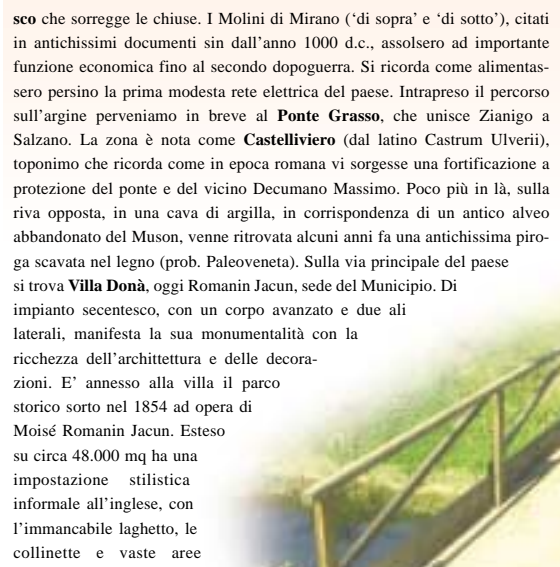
**sco** che sorregge le chiuse. I Molini di Mirano ('di sopra' e 'di sotto'), citati in antichissimi documenti sin dall'anno 1000 d.c., assolsero ad importante funzione economica fino al secondo dopoguerra. Si ricorda come alimentassero persino la prima modesta rete elettrica del paese. Intrapreso il percorso sull'argine perveniamo in breve al **Ponte Grasso**, che unisce Zianigo a Salzano. La zona è nota come **Castelliviero** (dal latino Castrum Ulverii), toponimo che ricorda come in epoca romana vi sorgesse una fortificazione a protezione del ponte e del vicino Decumano Massimo. Poco più in là, sulla riva opposta, in una cava di argilla, in corrispondenza di un antico alveo abbandonato del Muson, venne ritrovata alcuni anni fa una antichissima piroga scavata nel legno (prob. Paleoveneta). Sulla via principale del paese si trova **Villa Donà**, oggi Romanin Jacun, sede del Municipio. Di impianto secentesco, con un corpo avanzato e due ali laterali, manifesta la sua monumentalità con la ricchezza dell'archittettura e delle decorazioni. E' annesso alla villa il parco storico sorto nel 1854 ad opera di Moisé Romanin Jacun. Esteso su circa 48.000 mq ha una impostazione stilistica informale all'inglese, con l'immancabile laghetto, le collinette e vaste aree